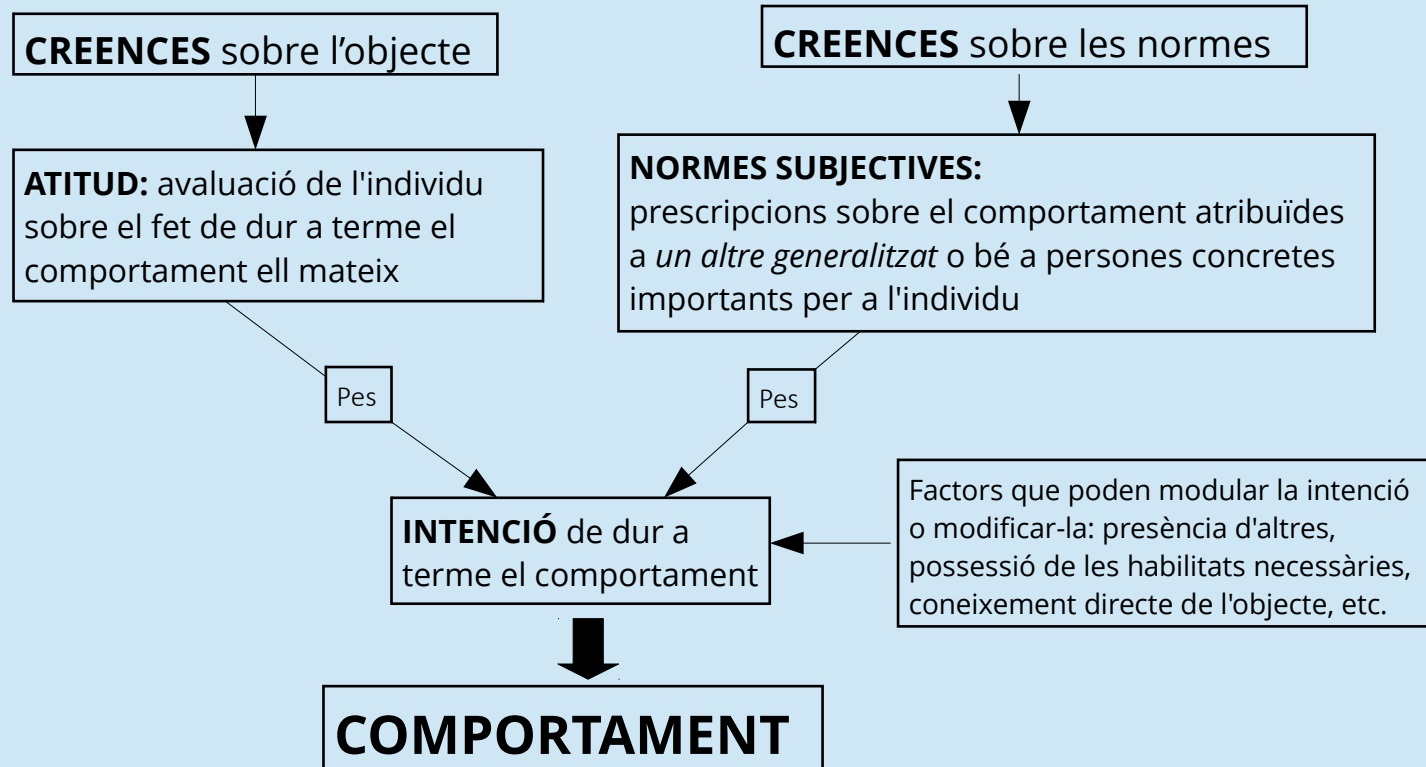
**CREENCES** sobre l'objecte

**CREENCES** sobre les normes

**ATITUD:** avaluació de l'individu sobre el fet de dur a terme el comportament ell mateix

**NORMES SUBJECTIVES:**
prescripcions sobre el comportament atribuïdes a *un altre generalitzat* o bé a persones concretes importants per a l'individu

Pes

Pes

**INTENCIÓ** de dur a terme el comportament

Factors que poden modular la intenció o modificar-la: presència d'altres, possessió de les habilitats necessàries, coneixement directe de l'objecte, etc.

**COMPORTAMENT**